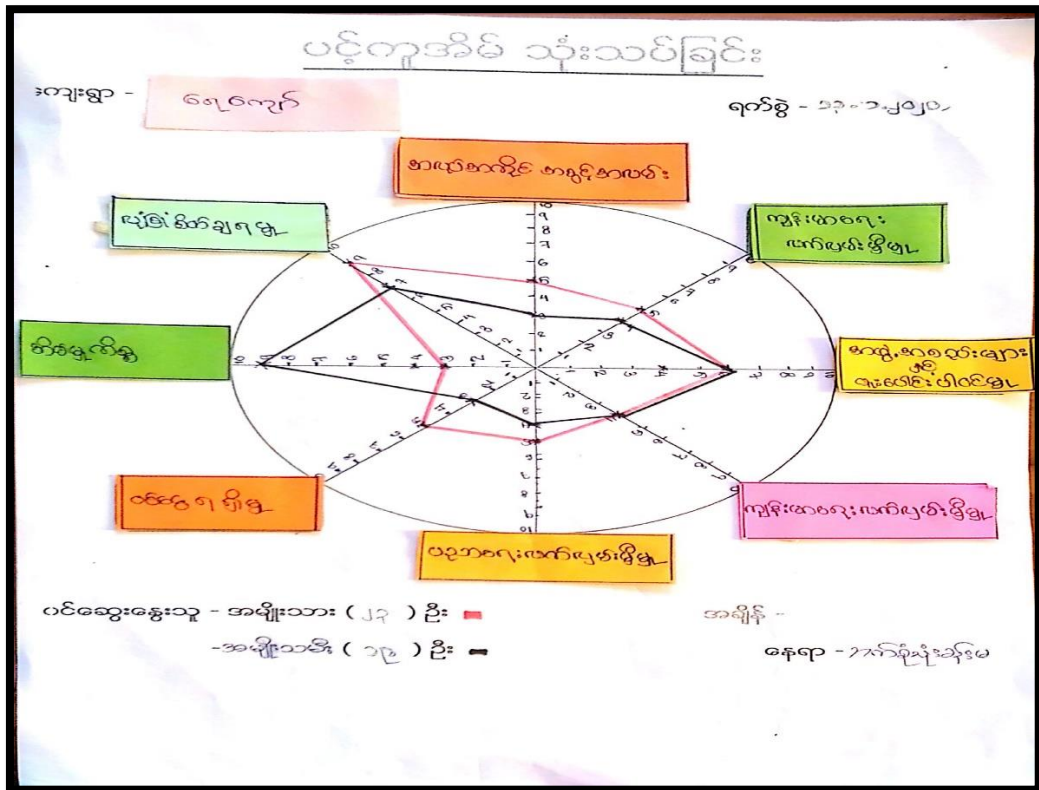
ပင့်ကူအိမ် သုံးသပ်ခြင်း

ကျေးရွာ - ရေကျော်

ရက်စွဲ - ၁၃-၁၂-၂၀၁၇

စားဝတ်နေရေး အဆင်မပြေ

ကျန်းမာရေး ဆောင်ရွက်မှု

ဖွံ့ဖြိုးတိုးတက်မှု

ဘဝရပ်တည်မှု

အလုပ်အကိုင် အခွင့်အလမ်း

တရားဥပဒေ စိုးမိုးမှု

လုံခြုံရေး ဆောင်ရွက်မှု

ပညာရေး ဆောင်ရွက်မှု

ပင်ဆွေးနွေးသူ - အမျိုးသား ( ၂၃ ) ဦး

အမျိုးသမီး ( ၁၇ ) ဦး

အချိန် -

နေရာ - ဘုန်းကြီးကျောင်း

1 2 3 4 5 6 7 8 9 10